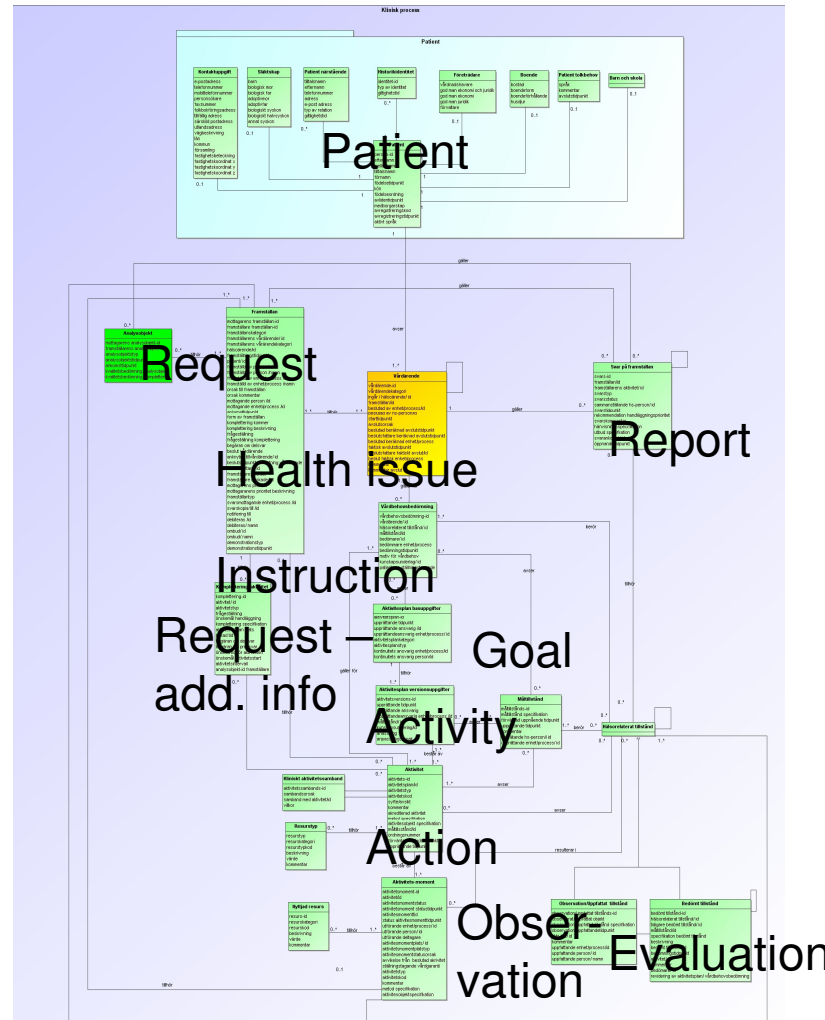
Klinisk process

Patient

Kontaktuppgift

Släktskap

Patient närstående

Historikidentitet

Företrädare

Boende

Patient tolkbehov

Barn och skola

Patient

Analysobjekt

Request

Framställan

Vårdärende

Health issue

Svar på framställan

Report

Vårdbehovsbedömning

Instruction

Aktivitetsplan basuppgifter

Request – add. info

Goal

Aktivitetsplan versionsuppgifter

Måltillstånd

Activity

Hälsorelaterat tillstånd

Kliniskt aktivitetssamband

Aktivitet

Resurstyp

Action

Nyttjad resurs

Aktivitets-moment

Observation/Uppfattat tillstånd

Bedömt tillstånd

Obser-vation

Evaluation

gäller

gäller

avser

tillhör

gäller

avser

kräver

tillhör

avser

resulterar i

tillhör